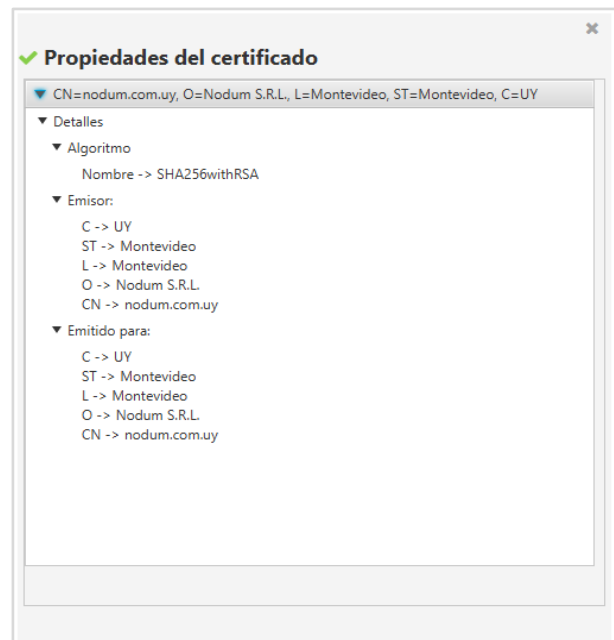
Propiedades del certificado

CN=nodum.com.uy, O=Nodum S.R.L., L=Montevideo, ST=Montevideo, C=UY

Detalles

Algoritmo

Nombre -> SHA256withRSA

Emisor:

C -> UY
ST -> Montevideo
L -> Montevideo
O -> Nodum S.R.L.
CN -> nodum.com.uy

Emitido para:

C -> UY
ST -> Montevideo
L -> Montevideo
O -> Nodum S.R.L.
CN -> nodum.com.uy